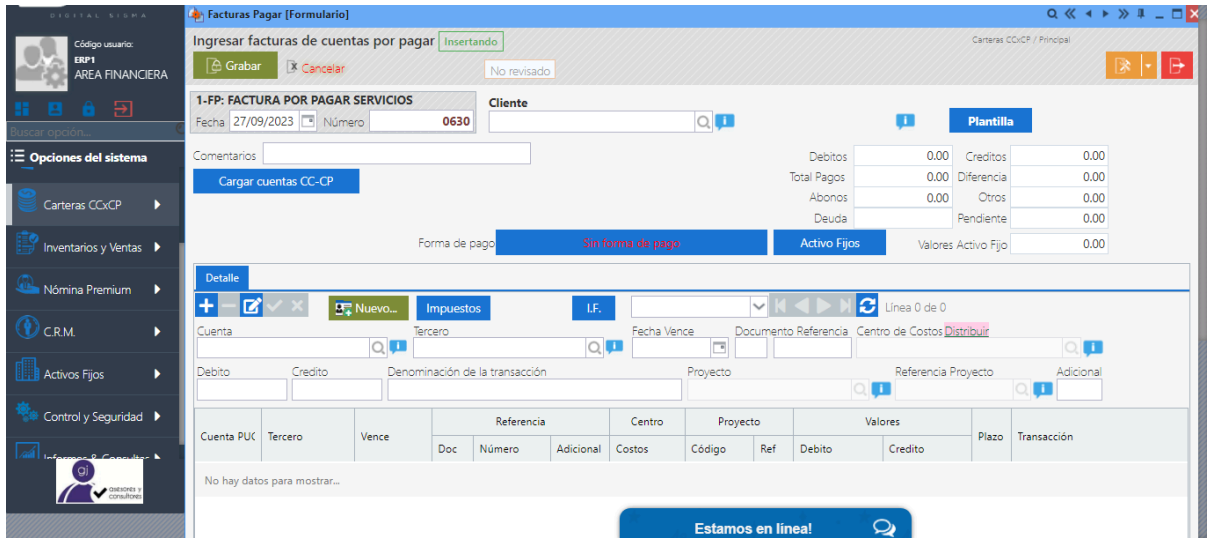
DIGITAL SIGMA

Código usuario:
ERP1
AREA FINANCIERA

Buscar opción...

Opciones del sistema

Carteras CCxCP

Inventarios y Ventas

Nómina Premium

C.R.M.

Activos Fijos

Control y Seguridad

Informes & Consultas

gi asesores y consultores

Facturas Pagar [Formulario]

Ingresar facturas de cuentas por pagar Insertando

Carteras CCxCP / Principal

Grabar Cancelar No revisado

1-FP: FACTURA POR PAGAR SERVICIOS
Fecha 27/09/2023 Número 0630

Cliente

Plantilla

Comentarios

Cargar cuentas CC-CP

| Debitos | 0.00 | Creditos | 0.00 |
|---|---|---|---|
| Total Pagos | 0.00 | Diferencia | 0.00 |
| Abonos | 0.00 | Otros | 0.00 |
| Deuda | | Pendiente | 0.00 |

Forma de pago Sin forma de pago Activo Fijos Valores Activo Fijo 0.00

Detalle

Nuevo... Impuestos I.F. Línea 0 de 0

Cuenta Tercero Fecha Vence Documento Referencia Centro de Costos Distribuir

Debito Credito Denominación de la transacción Proyecto Referencia Proyecto Adicional

| Cuenta PUC | Tercero | Vence | Referencia | | | Centro | Proyecto | | Valores | | Plazo | Transacción |
|---|---|---|---|---|---|---|---|---|---|---|---|---|
| | | | Doc | Número | Adicional | Costos | Código | Ref | Debito | Credito | | |

No hay datos para mostrar...

Estamos en línea!